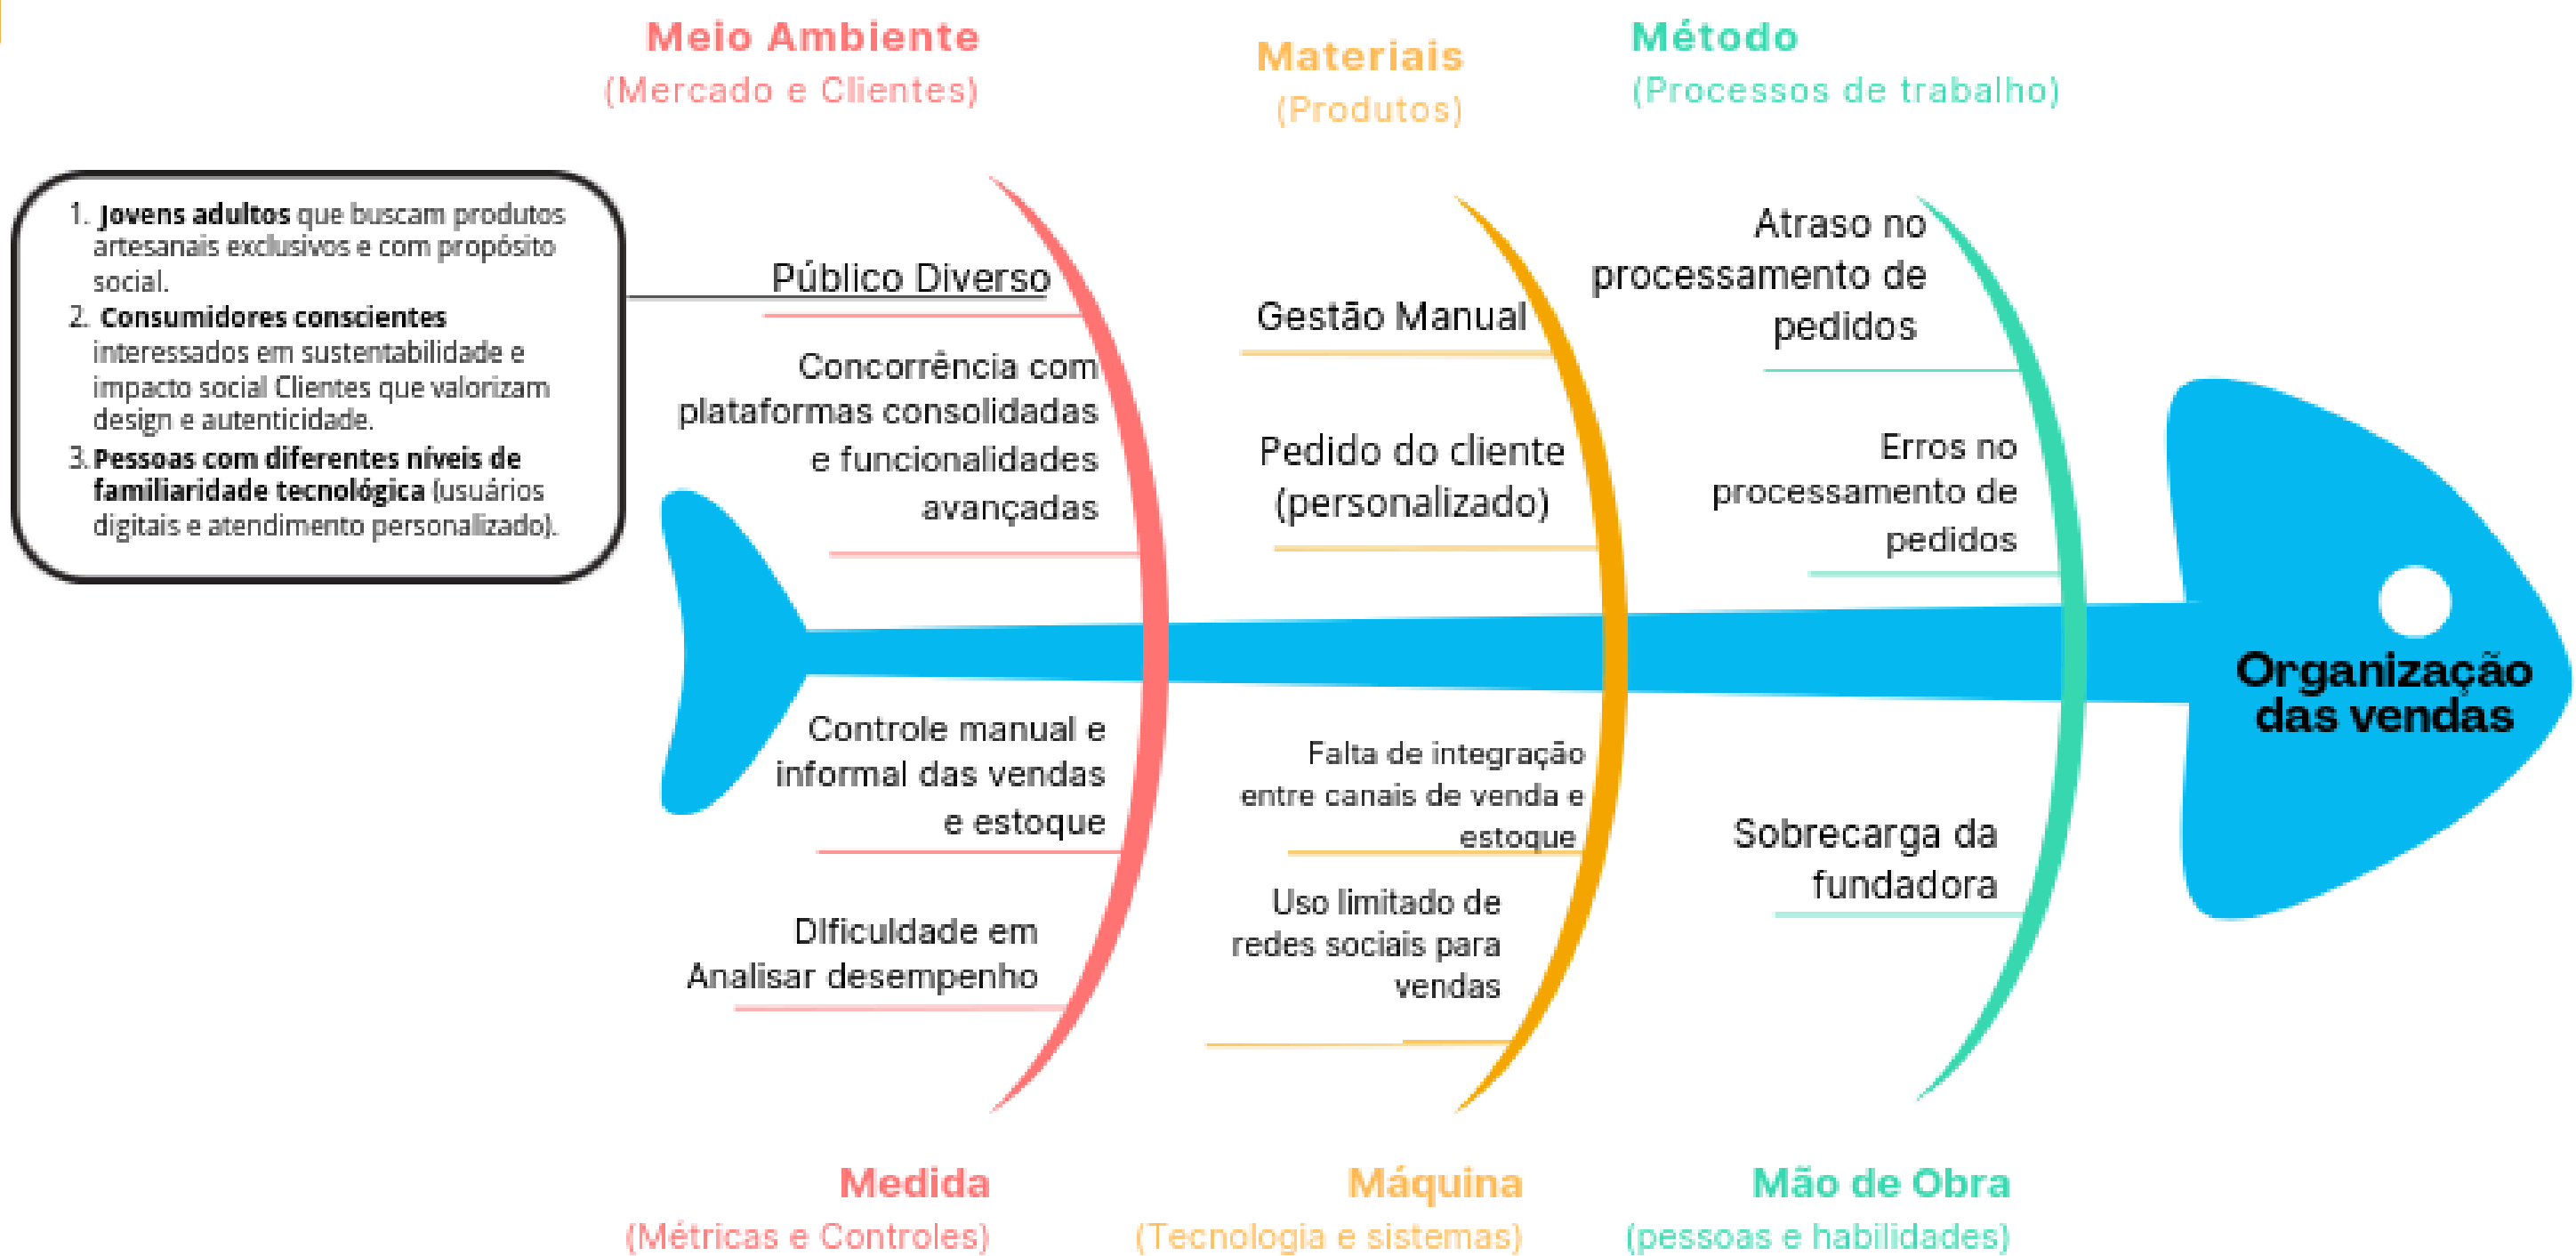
Meio Ambiente
(Mercado e Clientes)

Materiais
(Produtos)

Método
(Processos de trabalho)

1. **Jovens adultos** que buscam produtos artesanais exclusivos e com propósito social.
2. **Consumidores conscientes** interessados em sustentabilidade e impacto social Clientes que valorizam design e autenticidade.
3. **Pessoas com diferentes níveis de familiaridade tecnológica** (usuários digitais e atendimento personalizado).

Público Diverso

Concorrência com plataformas consolidadas e funcionalidades avançadas

Gestão Manual

Pedido do cliente (personalizado)

Atraso no processamento de pedidos

Erros no processamento de pedidos

Organização das vendas

Controle manual e informal das vendas e estoque

DIficuldade em Analisar desempenho

Falta de integração entre canais de venda e estoque

Uso limitado de redes sociais para vendas

Sobrecarga da fundadora

Medida
(Métricas e Controles)

Máquina
(Tecnologia e sistemas)

Mão de Obra
(pessoas e habilidades)